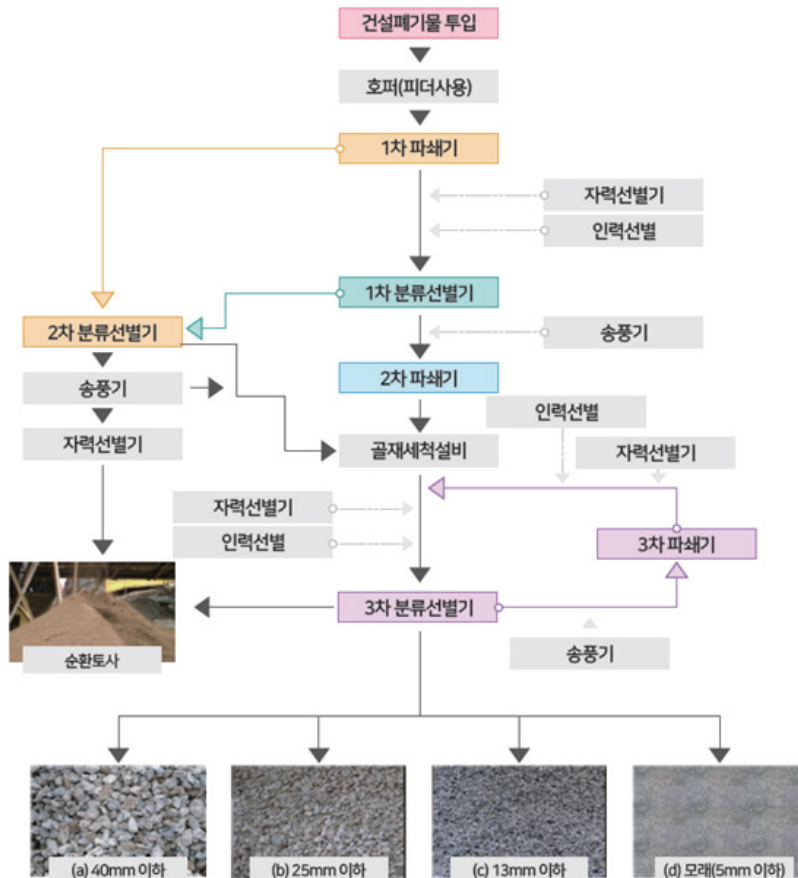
건설폐기물 투입

호퍼(피더사용)

1차 파쇄기

자력선별기

인력선별

1차 분류선별기

2차 분류선별기

송풍기

2차 파쇄기

송풍기

인력선별

자력선별기

골재세척설비

자력선별기

자력선별기

인력선별

3차 파쇄기

3차 분류선별기

순환토사

송풍기

(a) 40mm 이하

(b) 25mm 이하

(c) 13mm 이하

(d) 모래(5mm 이하)